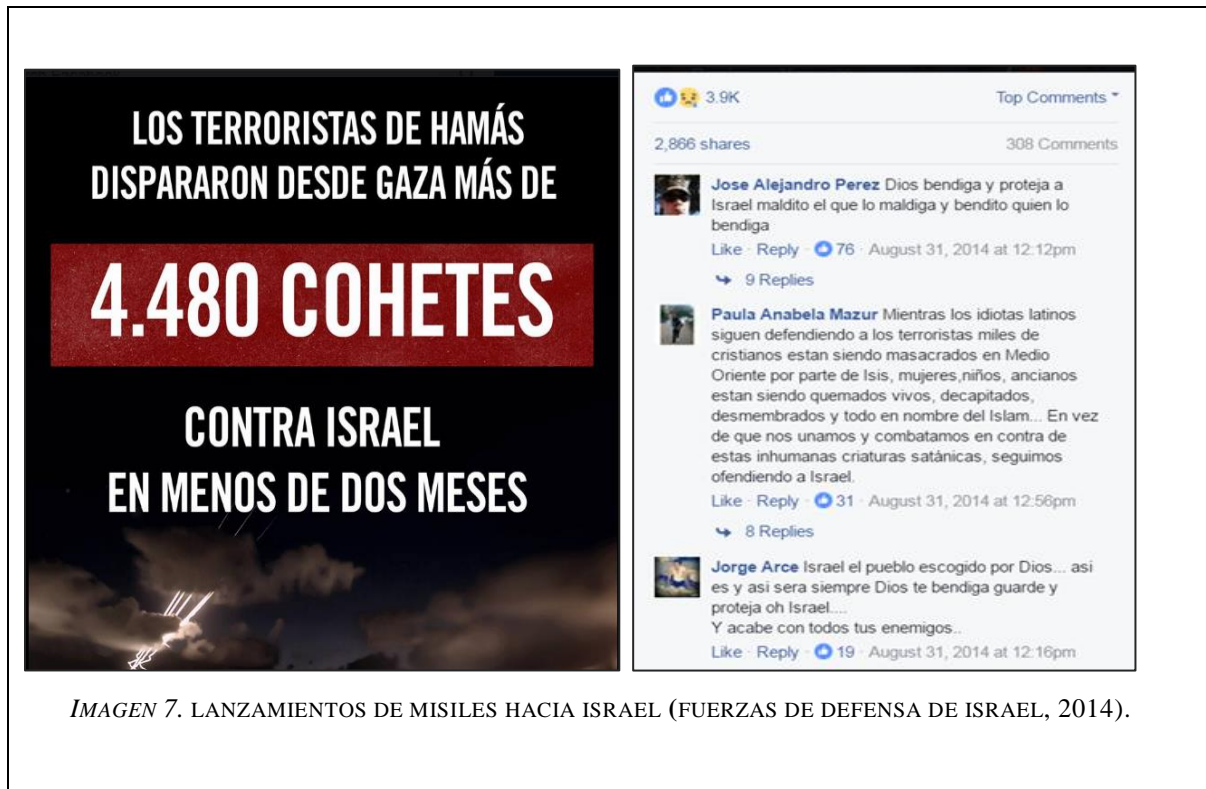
LOS TERRORISTAS DE HAMÁS DISPARARON DESDE GAZA MÁS DE

4.480 COHETES

CONTRA ISRAEL EN MENOS DE DOS MESES

3.9K

Top Comments

2,866 shares

308 Comments

Jose Alejandro Perez Dios bendiga y proteja a Israel maldito el que lo maldiga y bendito quien lo bendiga

Like · Reply · 76 · August 31, 2014 at 12:12pm

9 Replies

Paula Anabela Mazur Mientras los idiotas latinos siguen defendiendo a los terroristas miles de cristianos estan siendo masacrados en Medio Oriente por parte de Isis, mujeres,niños, ancianos estan siendo quemados vivos, decapitados, desmembrados y todo en nombre del Islam... En vez de que nos unamos y combatamos en contra de estas inhumanas criaturas satánicas, seguimos ofendiendo a Israel.

Like · Reply · 31 · August 31, 2014 at 12:56pm

8 Replies

Jorge Arce Israel el pueblo escogido por Dios... asi es y asi sera siempre Dios te bendiga guarde y proteja oh Israel....
Y acabe con todos tus enemigos..

Like · Reply · 19 · August 31, 2014 at 12:16pm

IMAGEN 7. LANZAMIENTOS DE MISILES HACIA ISRAEL (FUERZAS DE DEFENSA DE ISRAEL, 2014).